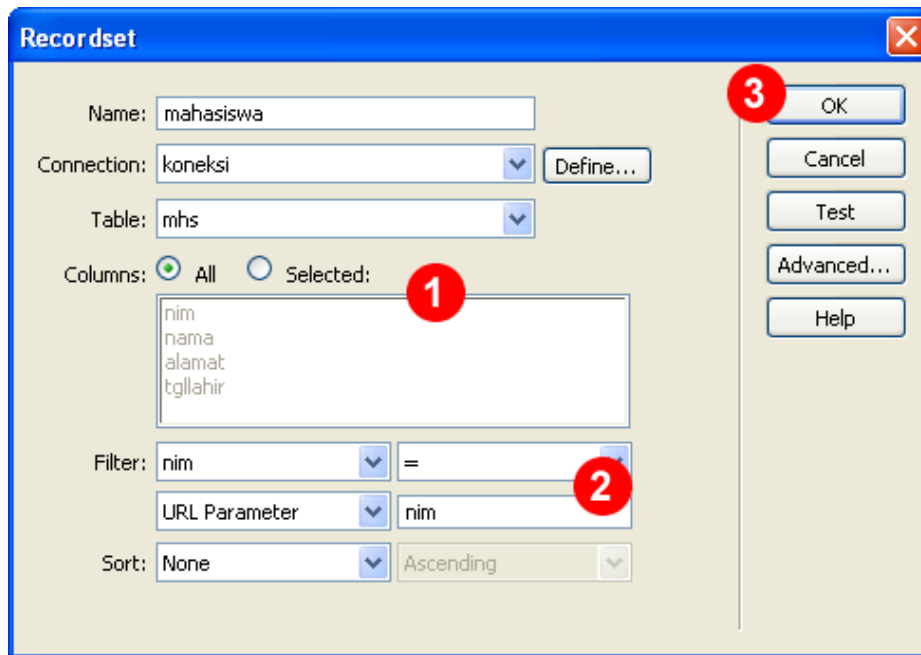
Recordset

Name: mahasiswa

Connection: koneksi

Define...

Table: mhs

Columns: All Selected:

1

nim
nama
alamat
tgllahir

Filter: nim =

2

URL Parameter nim

Sort: None Ascending

3

OK

Cancel

Test

Advanced...

Help